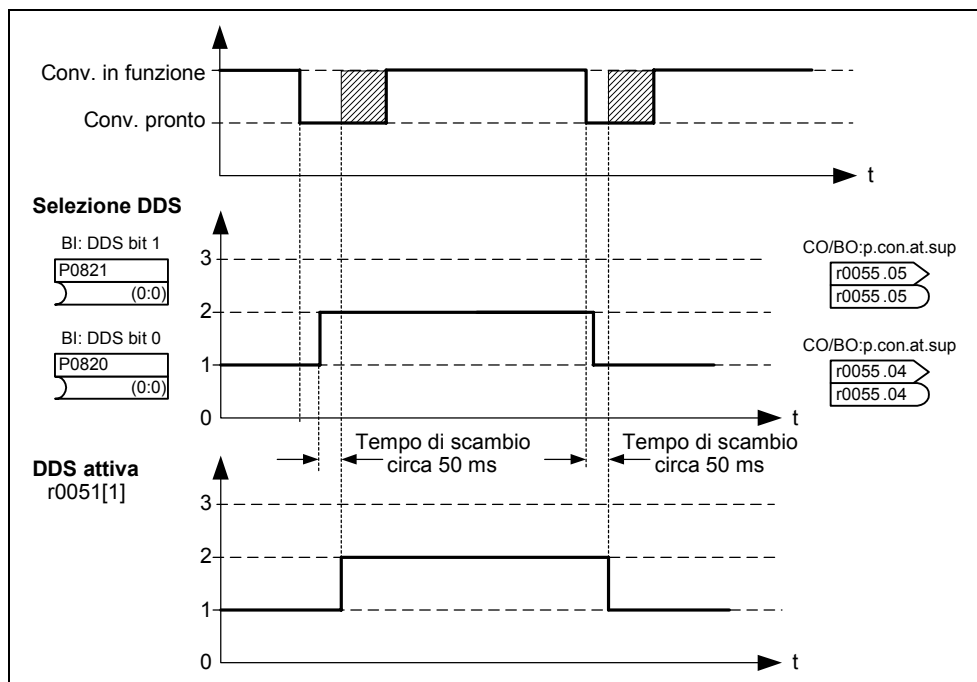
Conv. in funzione

Conv. pronto

t

Selezione DDS

BI: DDS bit 1
P0821
(0:0)

BI: DDS bit 0
P0820
(0:0)

3
2
1
0

t

CO/BO:p.con.at.sup
r0055 .05
r0055 .05

CO/BO:p.con.at.sup
r0055 .04
r0055 .04

Tempo di scambio circa 50 ms

Tempo di scambio circa 50 ms

DDS attiva
r0051[1]

3
2
1
0

t